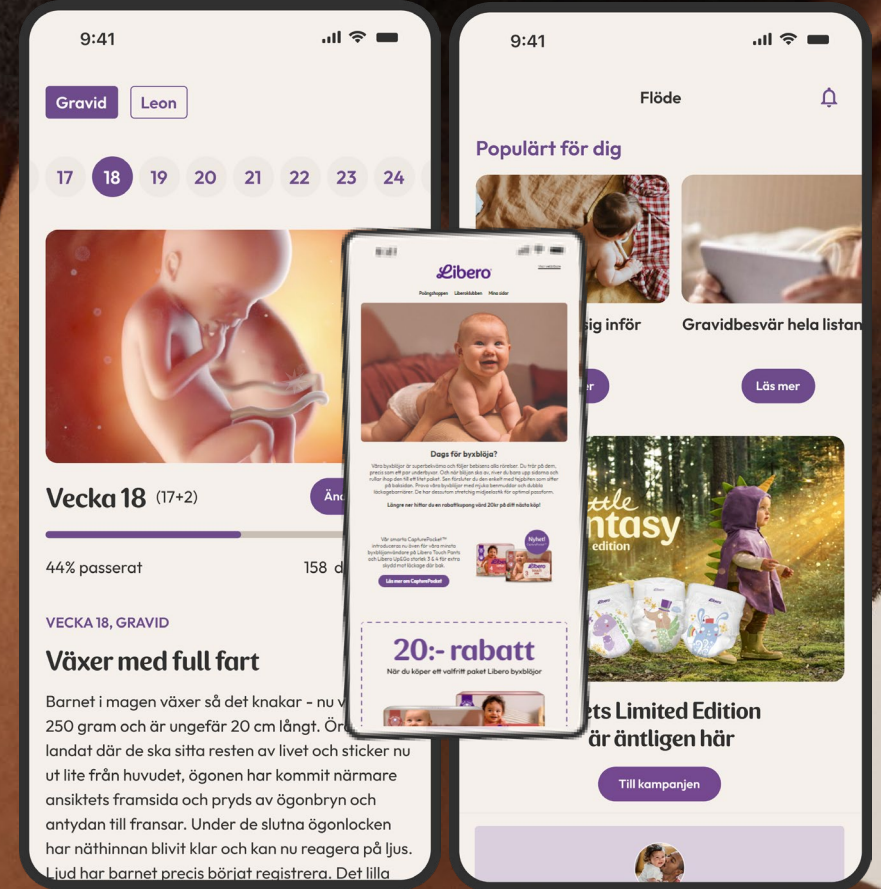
9:41

Gravid

Leon

17 18 19 20 21 22 23 24

Vecka 18 (17+2)

Änd

44% passerat

158 d

VECKA 18, GRAVID

Växer med full fart

Barnet i magen växer så det knakar - nu v 250 gram och är ungefär 20 cm långt. Ör landat där de ska sitta resten av livet och sticker nu ut lite från huvudet, ögonen har kommit närmare ansiktets framsida och pryds av ögonbryn och antydan till fransar. Under de slutna ögonlocken har näthinnan blivit klar och kan nu reagera på ljus. Ljud har barnet precis börjat registrera. Det lilla

Libero

Poängshoppen Liberoklubben Mina sidor

Dags för byxblöja?

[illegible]

Längre ner hittar du en rabattkupong värd 20kr på ditt nästa köp!

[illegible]

Nyhet!

Läs mer om CapturePocket

20:- rabatt

När du köper ett valfritt paket Libero byxblöjor

9:41

Flöde

Populärt för dig

sig inför

er

Gravidbesvär hela listan

Läs mer

ttle ntasy edition

ets Limited Edition är äntligen här

Till kampanjen